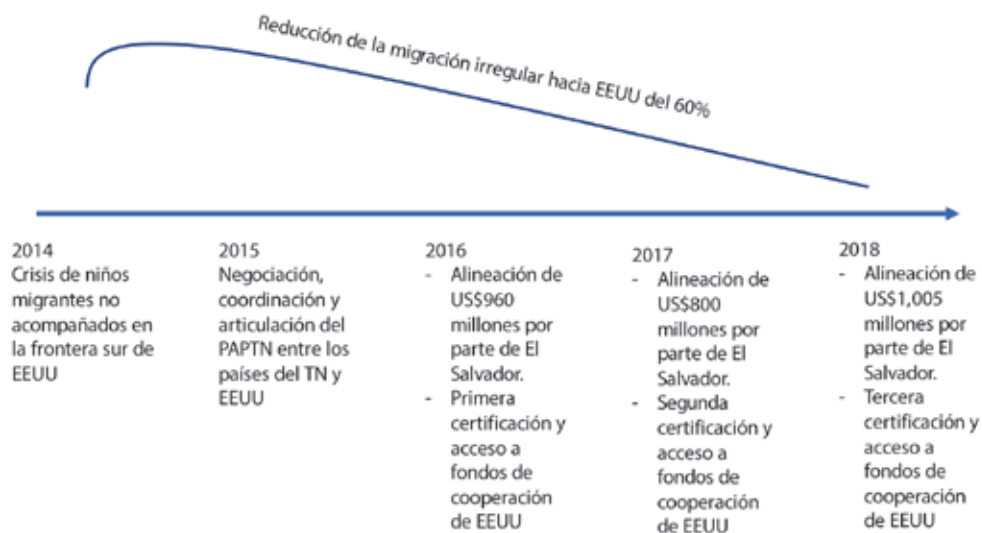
Reducción de la migración irregular hacia EEUU del 60%

2014
Crisis de niños migrantes no acompañados en la frontera sur de EEUU

2015
Negociación, coordinación y articulación del PAPTN entre los países del TN y EEUU

2016
- Alineación de US$960 millones por parte de El Salvador.
- Primera certificación y acceso a fondos de cooperación de EEUU

2017
- Alineación de US$800 millones por parte de El Salvador.
- Segunda certificación y acceso a fondos de cooperación de EEUU

2018
- Alineación de US$1,005 millones por parte de El Salvador.
- Tercera certificación y acceso a fondos de cooperación de EEUU